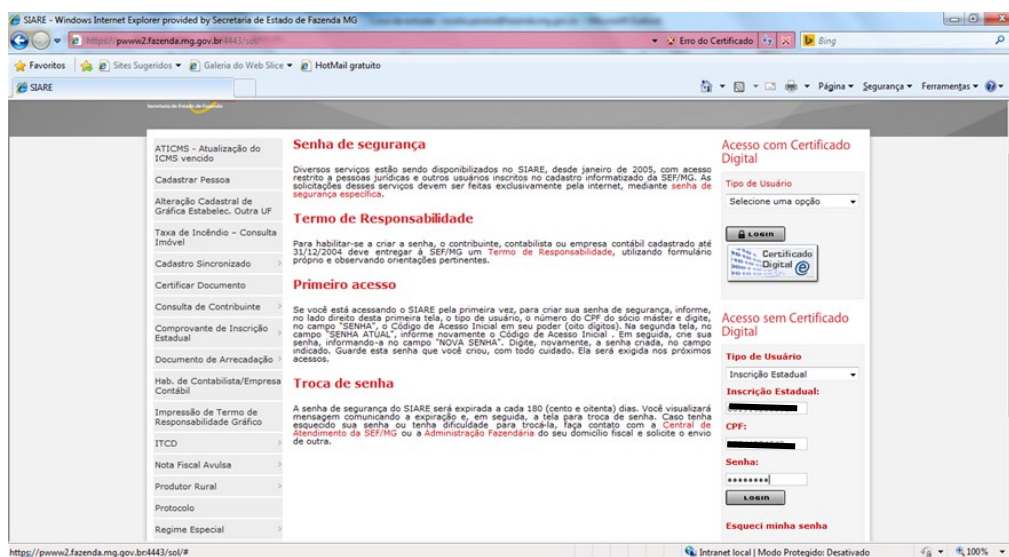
SIARE - Windows Internet Explorer provided by Secretaria de Estado de Fazenda MG

https://pwww2.fazenda.mg.gov.br:4443/sol/

Erro do Certificado

Bing

Favoritos | Sites Sugeridos ▾ | Galeria do Web Slice ▾ | HotMail gratuito

SIARE

Página ▾ Segurança ▾ Ferramentas ▾

Secretaria de Estado de Fazenda

ATICMS - Atualização do ICMS vencido

Cadastrar Pessoa

Alteração Cadastral de Gráfica Estabelec. Outra UF

Taxa de Incêndio – Consulta Imóvel

Cadastro Sincronizado

Certificar Documento

Consulta de Contribuinte

Comprovante de Inscrição Estadual

Documento de Arrecadação

Hab. de Contabilista/Empresa Contábil

Impressão de Termo de Responsabilidade Gráfico

ITCD

Nota Fiscal Avulsa

Produtor Rural

Protocolo

Regime Especial

Senha de segurança

Diversos serviços estão sendo disponibilizados no SIARE, desde janeiro de 2005, com acesso restrito a pessoas jurídicas e outros usuários inscritos no cadastro informatizado da SEF/MG. As solicitações desses serviços devem ser feitas exclusivamente pela internet, mediante senha de segurança específica.

Termo de Responsabilidade

Para habilitar-se a criar a senha, o contribuinte, contabilista ou empresa contábil cadastrado até 31/12/2004 deve entregar à SEF/MG um Termo de Responsabilidade, utilizando formulário próprio e observando orientações pertinentes.

Primeiro acesso

Se você está acessando o SIARE pela primeira vez, para criar sua senha de segurança, informe, no lado direito desta primeira tela, o tipo de usuário, o número do CPF do sócio máster e digite, no campo "SENHA", o Código de Acesso Inicial em seu poder (oito dígitos). Na segunda tela, no campo "SENHA ATUAL", informe novamente o Código de Acesso Inicial . Em seguida, crie sua senha, informando-a no campo "NOVA SENHA". Digite, novamente, a senha criada, no campo indicado. Guarde esta senha que você criou, com todo cuidado. Ela será exigida nos próximos acessos.

Troca de senha

A senha de segurança do SIARE será expirada a cada 180 (cento e oitenta) dias. Você visualizará mensagem comunicando a expiração e, em seguida, a tela para troca de senha. Caso tenha esquecido sua senha ou tenha dificuldade para trocá-la, faça contato com a Central de Atendimento da SEF/MG ou a Administração Fazendária do seu domicílio fiscal e solicite o envio de outra.

Acesso com Certificado Digital

Tipo de Usuário

Selecione uma opção

LOGIN

Certificado Digital

Acesso sem Certificado Digital

Tipo de Usuário

Inscrição Estadual

Inscrição Estadual:

CPF:

Senha:

••••••••

LOGIN

Esqueci minha senha

https://pwww2.fazenda.mg.gov.br:4443/sol/#

Intranet local | Modo Protegido: Desativado

100%